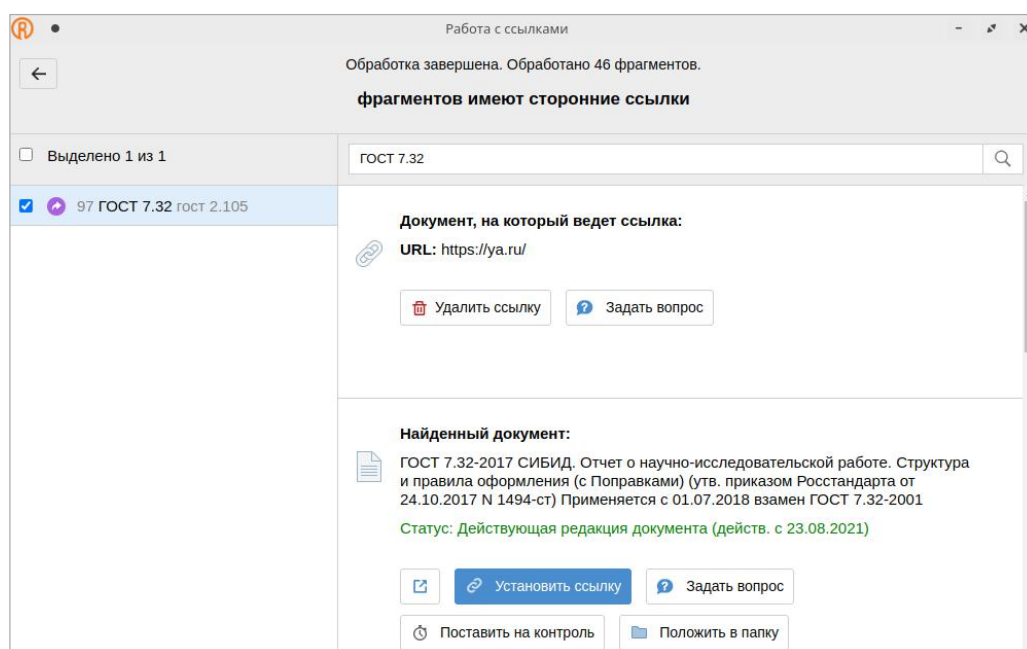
Работа с ссылками

Обработка завершена. Обработано 46 фрагментов.

фрагментов имеют сторонние ссылки

Выделено 1 из 1

97 ГОСТ 7.32 гост 2.105

ГОСТ 7.32

Документ, на который ведет ссылка:

URL: https://ya.ru/

Удалить ссылку

Задать вопрос

Найденный документ:

ГОСТ 7.32-2017 СИБИД. Отчет о научно-исследовательской работе. Структура и правила оформления (с Поправками) (утв. приказом Росстандарта от 24.10.2017 N 1494-ст) Применяется с 01.07.2018 взамен ГОСТ 7.32-2001

Статус: Действующая редакция документа (действ. с 23.08.2021)

Установить ссылку

Задать вопрос

Поставить на контроль

Положить в папку